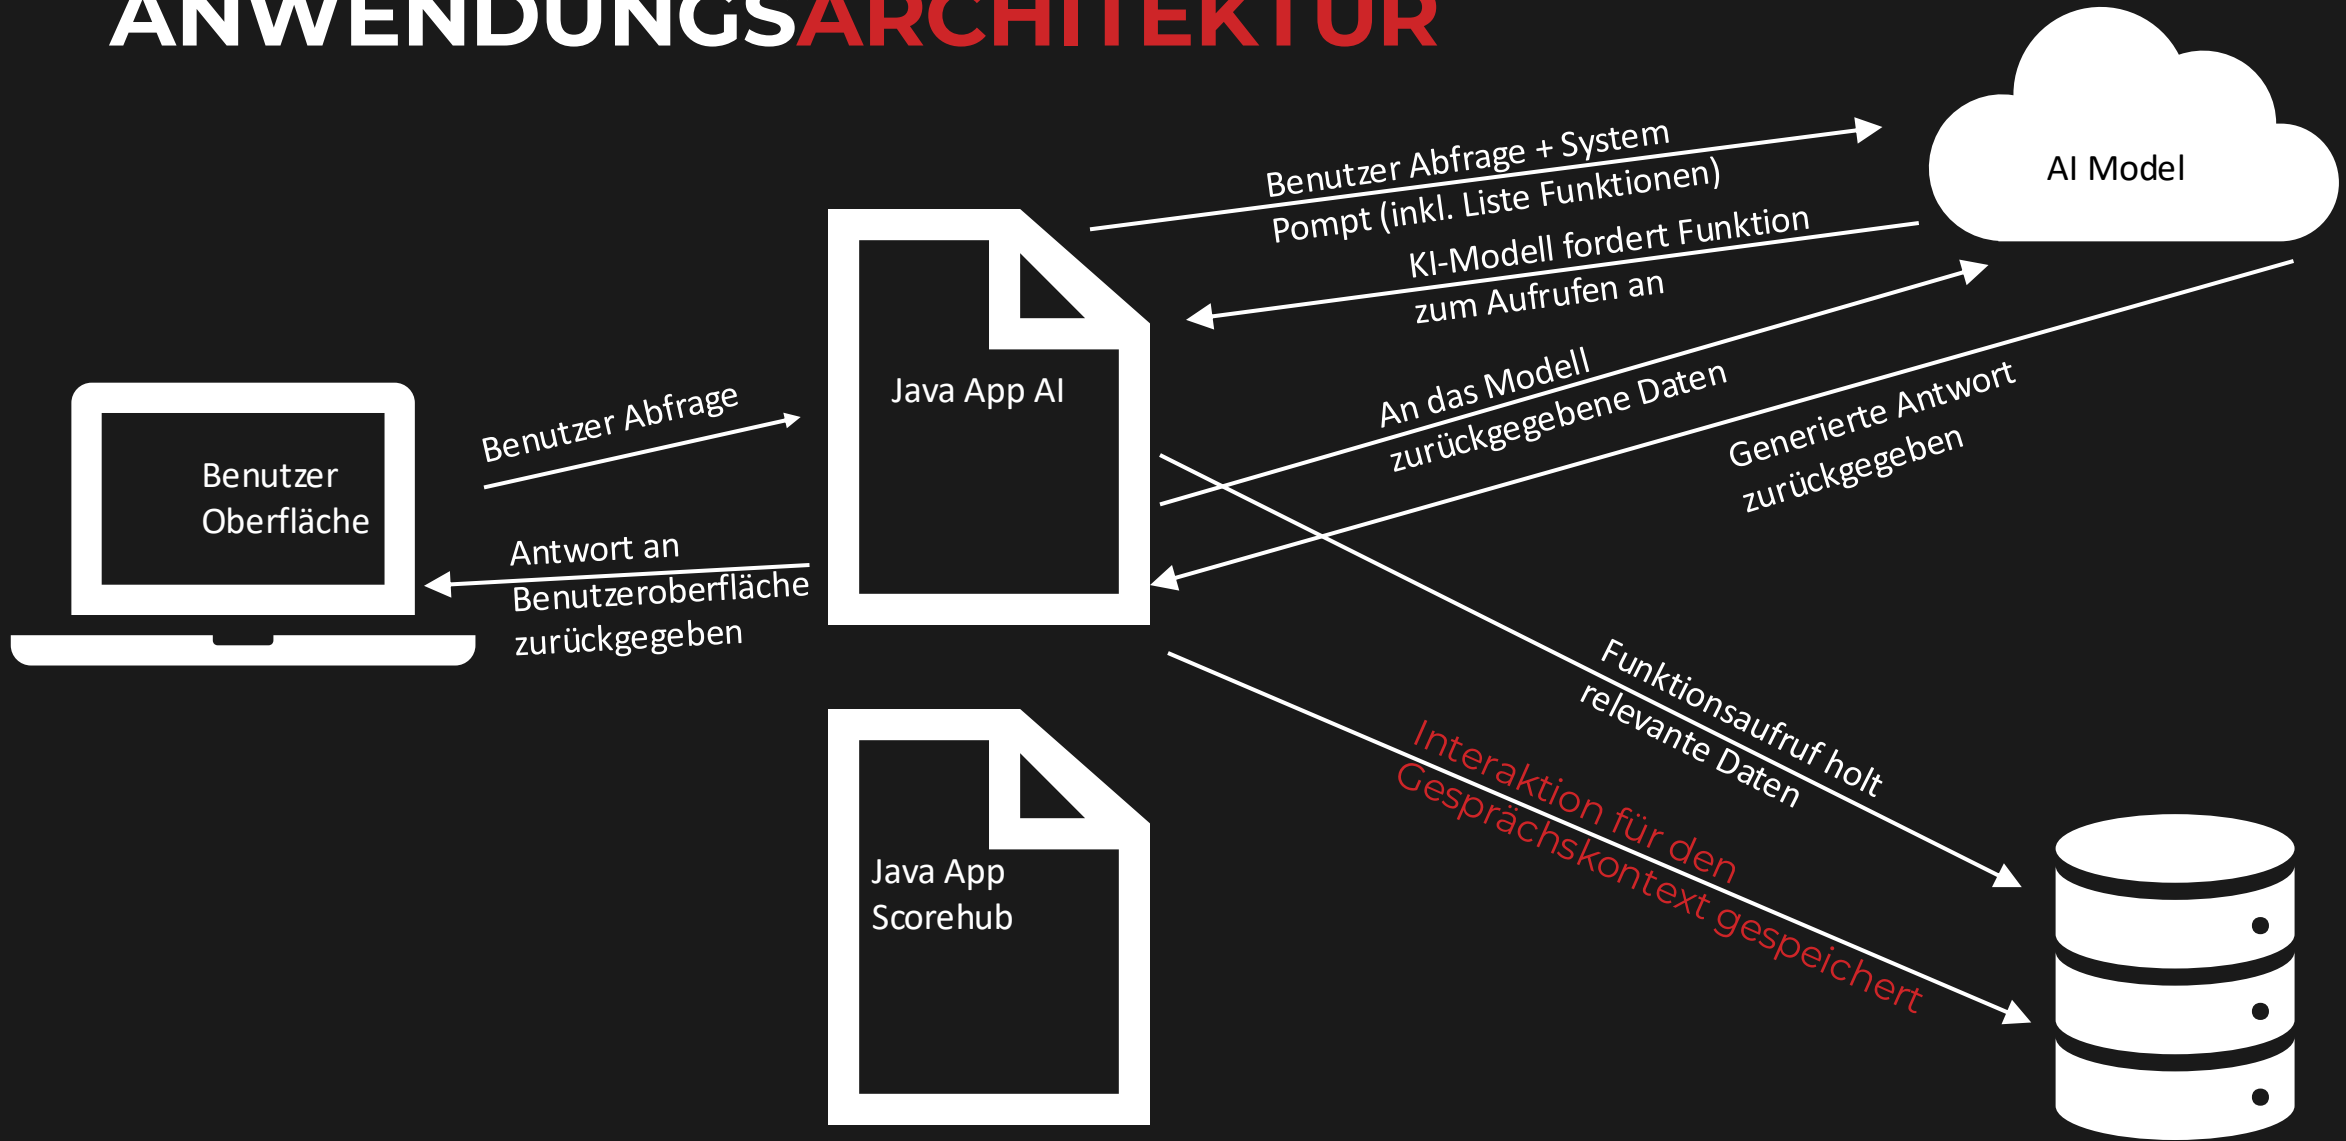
ANWENDUNGSARCHITEKTUR

AI Model

Benutzer Abfrage + System Pompt (inkl. Liste Funktionen)

KI-Modell fordert Funktion zum Aufrufen an

An das Modell zurückgegebene Daten

Generierte Antwort zurückgegeben

Benutzer Oberfläche

Benutzer Abfrage

Java App AI

Antwort an Benutzeroberfläche zurückgegeben

Funktionsaufruf holt relevante Daten

Interaktion für den Gesprächskontext gespeichert

Java App Scorehub